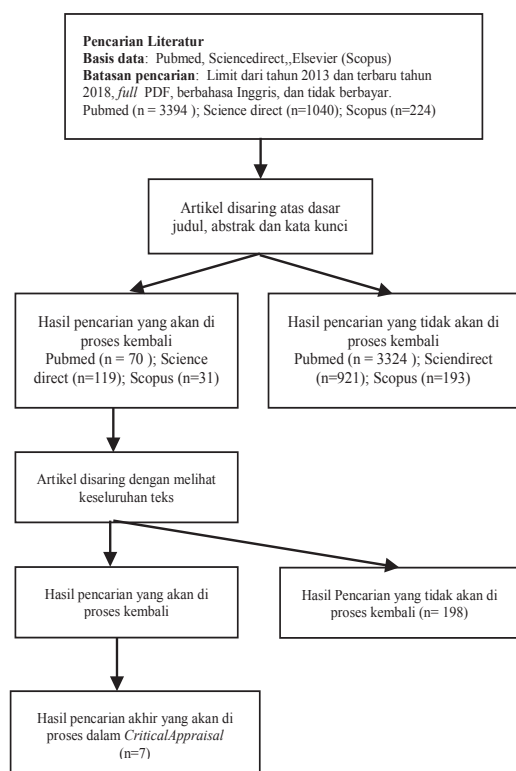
Pencarian Literatur
Basis data: Pubmed, Sciencedirect,,Elsevier (Scopus)
Batasan pencarian: Limit dari tahun 2013 dan terbaru tahun 2018, full PDF, berbahasa Inggris, dan tidak berbayar.
Pubmed (n = 3394 ); Science direct (n=1040); Scopus (n=224)

Artikel disaring atas dasar judul, abstrak dan kata kunci

Hasil pencarian yang akan di proses kembali
Pubmed (n = 70 ); Science direct (n=119); Scopus (n=31)

Hasil pencarian yang tidak akan di proses kembali
Pubmed (n = 3324 ); Sciendirect (n=921); Scopus (n=193)

Artikel disaring dengan melihat keseluruhan teks

Hasil pencarian yang akan di proses kembali

Hasil Pencarian yang tidak akan di proses kembali (n= 198)

Hasil pencarian akhir yang akan di proses dalam CriticalAppraisal
(n=7)